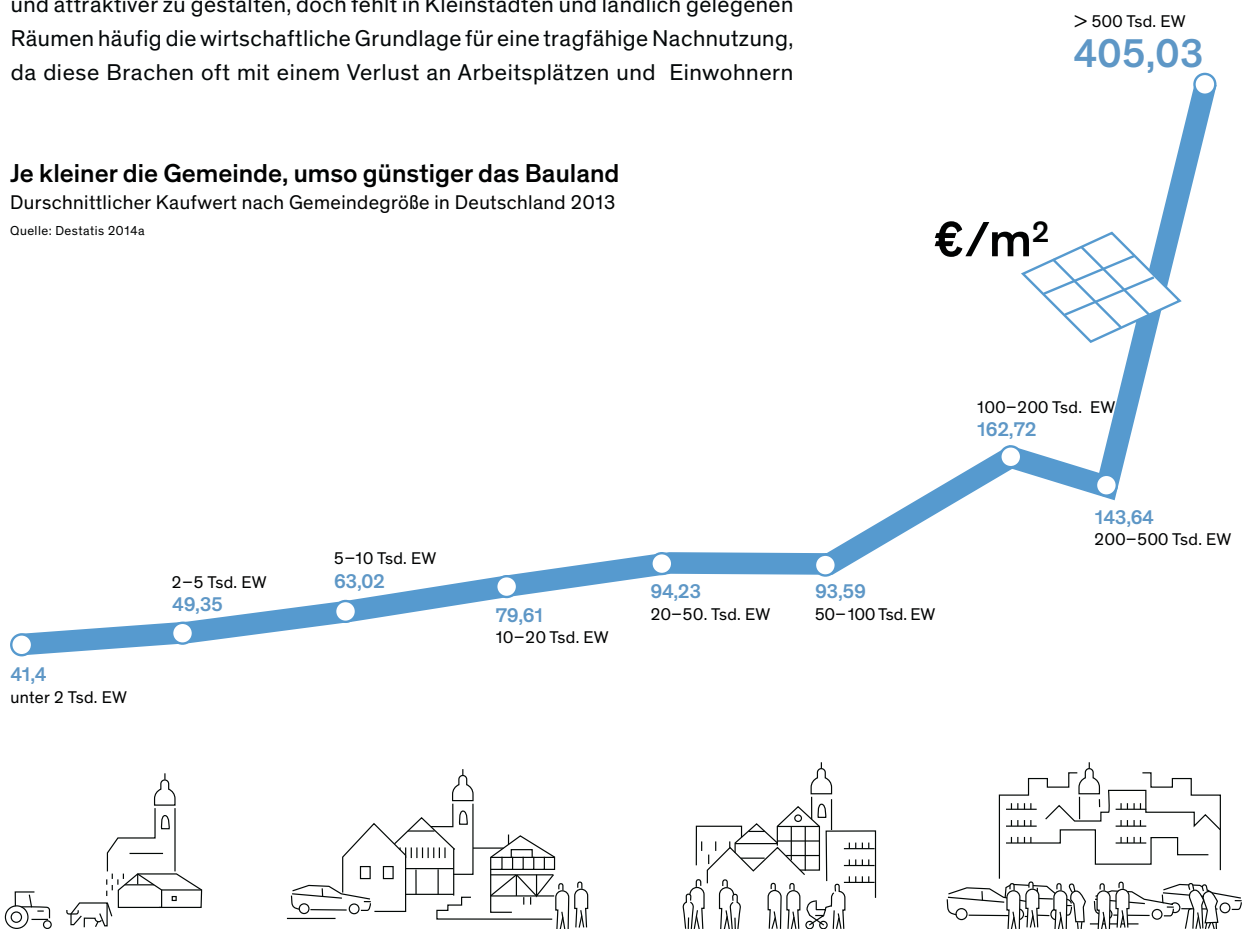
und attraktiver zu gestalten, doch fehlt in Kleinstädten und ländlich gelegenen Räumen häufig die wirtschaftliche Grundlage für eine tragfähige Nachnutzung, da diese Brachen oft mit einem Verlust an Arbeitsplätzen und Einwohnern

Je kleiner die Gemeinde, umso günstiger das Bauland
Durschnittlicher Kaufwert nach Gemeindegröße in Deutschland 2013
Quelle: Destatis 2014a

€/m$^2$

> 500 Tsd. EW
405,03

100–200 Tsd. EW
162,72

143,64
200–500 Tsd. EW

93,59
50–100 Tsd. EW

94,23
20–50. Tsd. EW

79,61
10–20 Tsd. EW

5–10 Tsd. EW
63,02

2–5 Tsd. EW
49,35

41,4
unter 2 Tsd. EW